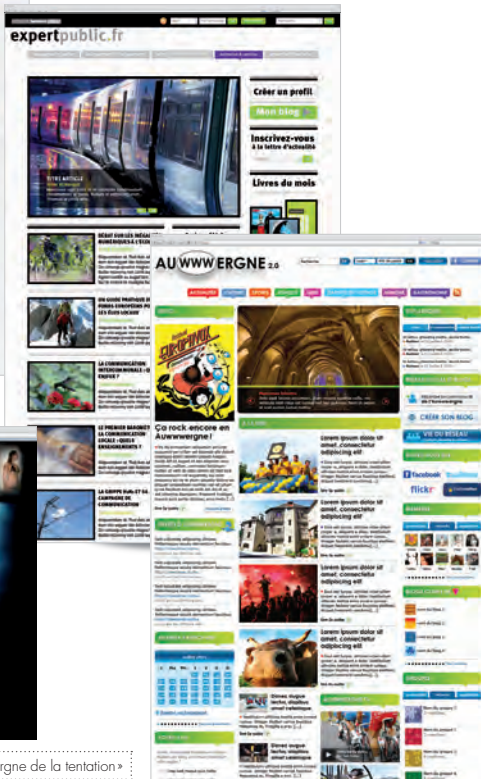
expertpublic.fr

Créer un profil

Mon blog

Inscrivez-vous
à la lettre d'actualité

Livres du mois

AUWWWERGNE 2.0

Ça rock encore en Auwwwergne !

À LA UNE

Lorem ipsum dolor sit amet, consectetur adipiscing elit

Lorem ipsum dolor sit amet, consectetur adipiscing elit

Lorem ipsum dolor sit amet, consectetur adipiscing elit

Lorem ipsum dolor sit amet, consectetur adipiscing elit

CRÉER SON BLOG

VIE DU RÉSEAU

facebook

flickr

rgne de la tentation »